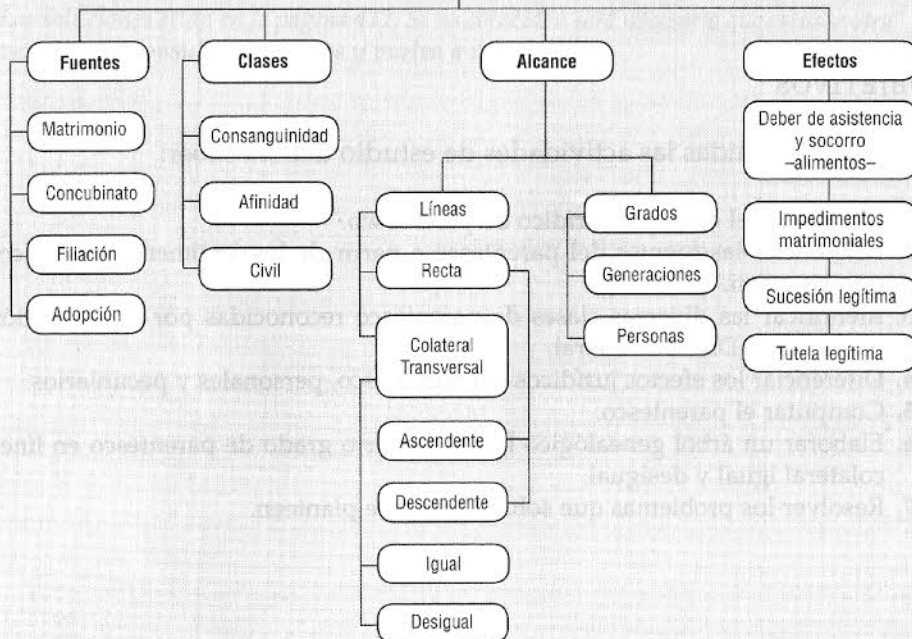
Fuentes

Matrimonio

Concubinato

Filiación

Adopción

Clases

Consanguinidad

Afinidad

Civil

Alcance

Líneas

Recta

Colateral Transversal

Ascendente

Descendente

Igual

Desigual

Grados

Generaciones

Personas

Efectos

Deber de asistencia y socorro –alimentos–

Impedimentos matrimoniales

Sucesión legítima

Tutela legítima

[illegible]

Al término de las actividades de estudio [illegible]

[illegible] fuentes del parentesco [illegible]

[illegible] las diversas clases de parentesco reconocidas por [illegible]

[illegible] Diferenciar los efectos jurídicos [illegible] personales y pecuniarios

5. Computar el parentesco.

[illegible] Elaborar un árbol genealógico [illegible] grado de parentesco en línea colateral igual y desigual.

7. Resolver los problemas que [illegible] planteen.